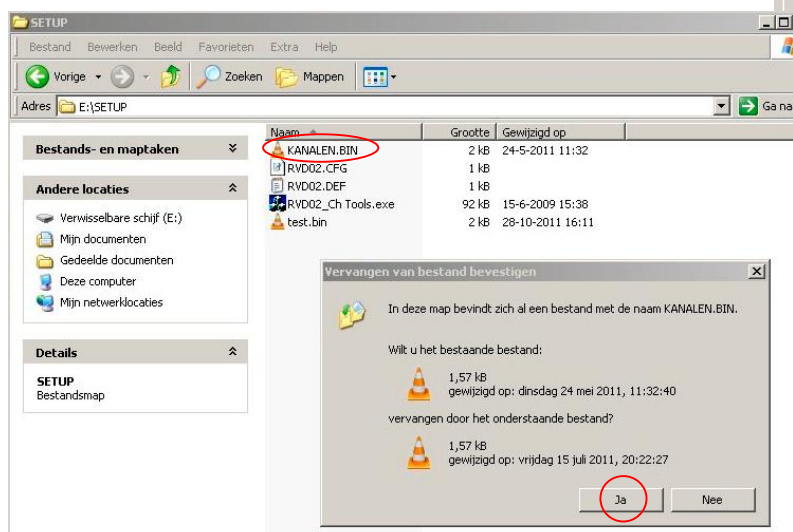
SETUP

Bestand Bewerken Beeld Favorieten Extra Help

Vorige Zoeken Mappen

Adres E:\SETUP

Ga na

Bestands- en maptaken

Andere locaties

Verwisselbare schijf (E:)
Mijn documenten
Gedeelde documenten
Deze computer
Mijn netwerklocaties

Details

SETUP
Bestandsmap

| Naam | Grootte | Gewijzigd op |
|---|---|---|
| KANALEN.BIN | 2 kB | 24-5-2011 11:32 |
| RVD02.CFG | 1 kB | |
| RVD02.DEF | 1 kB | |
| RVD02_Ch Tools.exe | 92 kB | 15-6-2009 15:38 |
| test.bin | 2 kB | 28-10-2011 16:11 |

Vervangen van bestand bevestigen

In deze map bevindt zich al een bestand met de naam KANALEN.BIN.

Wilt u het bestaande bestand:

1,57 kB
gewijzigd op: dinsdag 24 mei 2011, 11:32:40

vervangen door het onderstaande bestand?

1,57 kB
gewijzigd op: vrijdag 15 juli 2011, 20:22:27

Ja

Nee